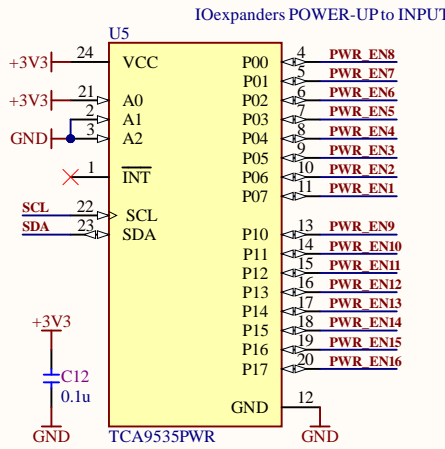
IOexpanders POWER-UP to INPUT

U5

+3V3 24 VCC
+3V3 21 A0
2 A1
GND 3 A2
1 $\overline{INT}$
SCL 22 SCL
SDA 23 SDA

P00 4 PWR_EN8
P01 5 PWR_EN7
P02 6 PWR_EN6
P03 7 PWR_EN5
P04 8 PWR_EN4
P05 9 PWR_EN3
P06 10 PWR_EN2
P07 11 PWR_EN1
P10 13 PWR_EN9
P11 14 PWR_EN10
P12 15 PWR_EN11
P13 16 PWR_EN12
P14 17 PWR_EN13
P15 18 PWR_EN14
P16 19 PWR_EN15
P17 20 PWR_EN16
GND 12 GND

TCA9535PWR

+3V3
C12
0.1u
GND